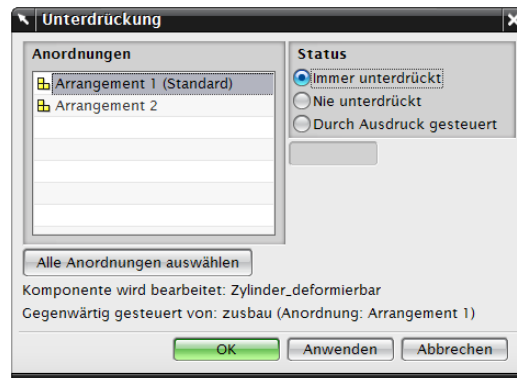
Unterdrückung

Anordnungen
Arrangement 1 (Standard)
Arrangement 2

Status
Immer unterdrückt
Nie unterdrückt
Durch Ausdruck gesteuert

Alle Anordnungen auswählen

Komponente wird bearbeitet: Zylinder_deformierbar
Gegenwärtig gesteuert von: zusbau (Anordnung: Arrangement 1)

OK
Anwenden
Abbrechen